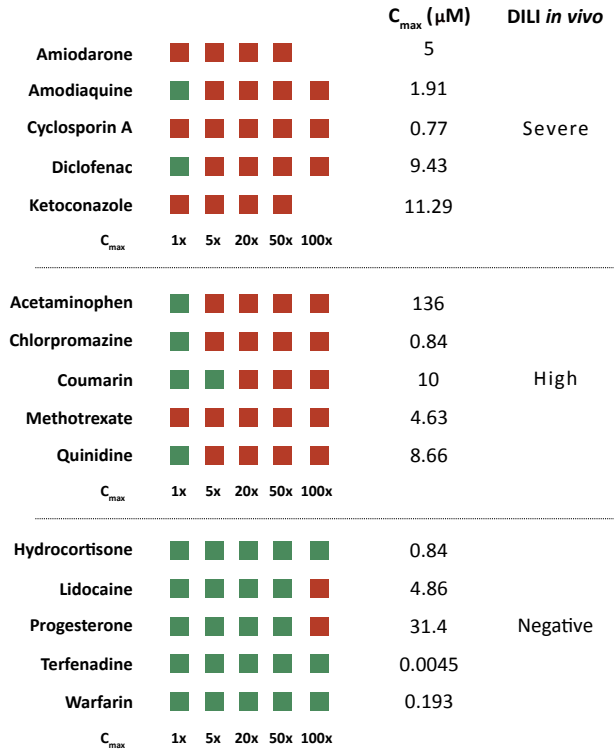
$C_{max}$ (μM) DILI *in vivo*

Amiodarone 5
Amodiaquine 1.91
Cyclosporin A 0.77 Severe
Diclofenac 9.43
Ketoconazole 11.29
$C_{max}$ 1x 5x 20x 50x 100x

Acetaminophen 136
Chlorpromazine 0.84
Coumarin 10 High
Methotrexate 4.63
Quinidine 8.66
$C_{max}$ 1x 5x 20x 50x 100x

Hydrocortisone 0.84
Lidocaine 4.86
Progesterone 31.4 Negative
Terfenadine 0.0045
Warfarin 0.193
$C_{max}$ 1x 5x 20x 50x 100x